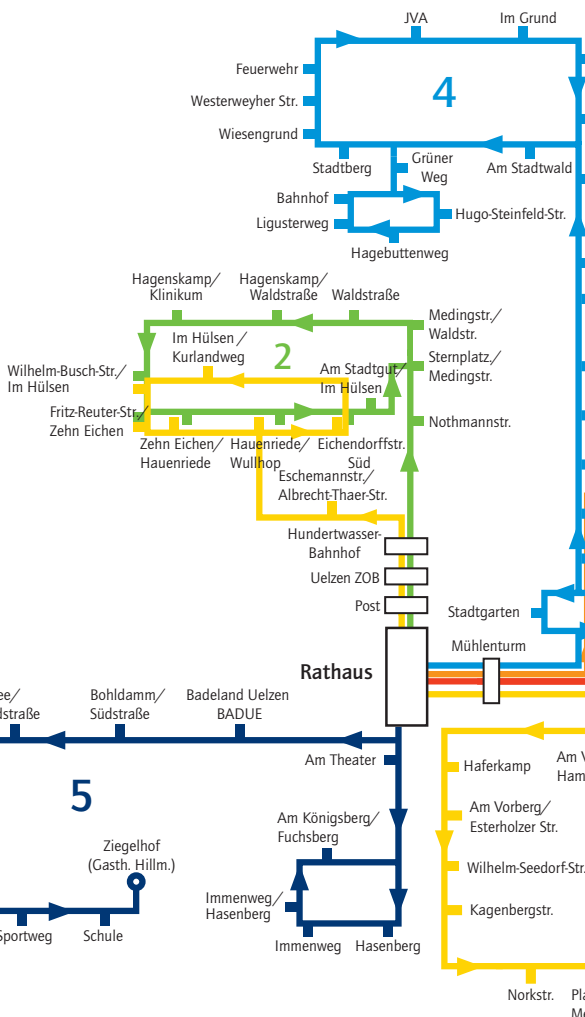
JVA
Im Grund
Feuerwehr
Westerweyher Str.
Wiesengrund
4
Stadtberg
Grüner Weg
Am Stadtwald
Bahnhof
Ligusterweg
Hugo-Steinfeld-Str.
Hagebuttenweg
Hagenskamp/ Klinikum
Hagenskamp/ Waldstraße
Waldstraße
Medingstr./ Waldstr.
Im Hülsen/ Kurlandweg
2
Sternplatz/ Medingstr.
Wilhelm-Busch-Str./ Im Hülsen
Am Stadtgut/ Im Hülsen
Fritz-Reuter-Str./ Zehn Eichen
Nothmannstr.
Zehn Eichen/ Hauenriede
Hauenriede/ Wullhop
Eichendorffstr. Süd
Eschemannstr./ Albrecht-Thaer-Str.
Hundertwasser-Bahnhof
Uelzen ZOB
Post
Stadtgarten
Mühlenturm
Rathaus
ee/ dstraße
Bohldamm/ Südstraße
Badeland Uelzen BADUE
Am Theater
5
Haferkamp
Am V Ham
Am Vorberg/ Esterholzer Str.
Am Königsberg/ Fuchsberg
Wilhelm-Seedorf-Str.
Ziegelhof (Gasth. Hillm.)
Kagenbergstr.
Immenweg/ Hasenberg
Sportweg
Schule
Immenweg
Hasenberg
Norkstr.
Pla M